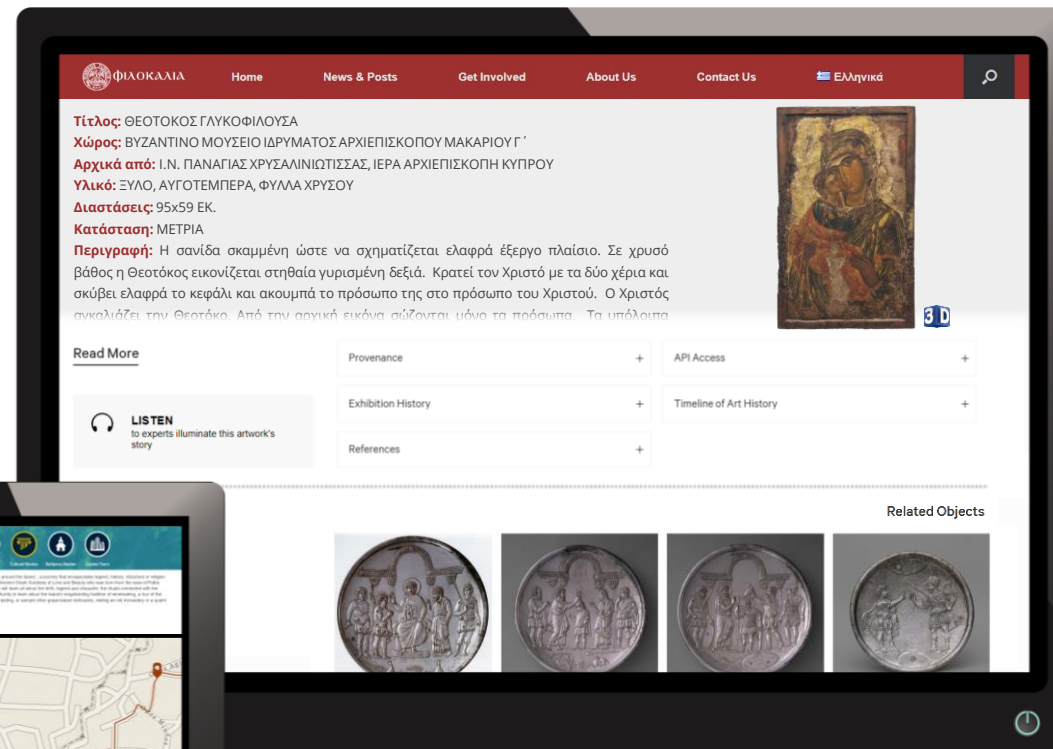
ΦΙΛΟΚΑΛΙΑ Home News & Posts Get Involved About Us Contact Us Ελληνικά

Τίτλος: ΘΕΟΤΟΚΟΣ ΓΛΥΚΟΦΙΛΟΥΣΑ
Χώρος: ΒΥΖΑΝΤΙΝΟ ΜΟΥΣΕΙΟ ΙΔΡΥΜΑΤΟΣ ΑΡΧΙΕΠΙΣΚΟΠΟΥ ΜΑΚΑΡΙΟΥ Γ΄
Αρχικά από: Ι.Ν. ΠΑΝΑΓΙΑΣ ΧΡΥΣΑΛΙΝΙΩΤΙΣΣΑΣ, ΙΕΡΑ ΑΡΧΙΕΠΙΣΚΟΠΗ ΚΥΠΡΟΥ
Υλικό: ΞΥΛΟ, ΑΥΓΟΤΕΜΠΕΡΑ, ΦΥΛΛΑ ΧΡΥΣΟΥ
Διαστάσεις: 95x59 ΕΚ.
Κατάσταση: ΜΕΤΡΙΑ
Περιγραφή: Η σανίδα σκαμμένη ώστε να σχηματίζεται ελαφρά έξεργο πλαίσιο. Σε χρυσό βάθος η Θεοτόκος εικονίζεται στηθαία γυρισμένη δεξιά. Κρατεί τον Χριστό με τα δύο χέρια και σκύβει ελαφρά το κεφάλι και ακουμπά το πρόσωπο της στο πρόσωπο του Χριστού. Ο Χριστός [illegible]

3D

Read More

Provenance +
API Access +
Exhibition History +
Timeline of Art History +
References +

LISTEN
to experts illuminate this artwork's story

Related Objects